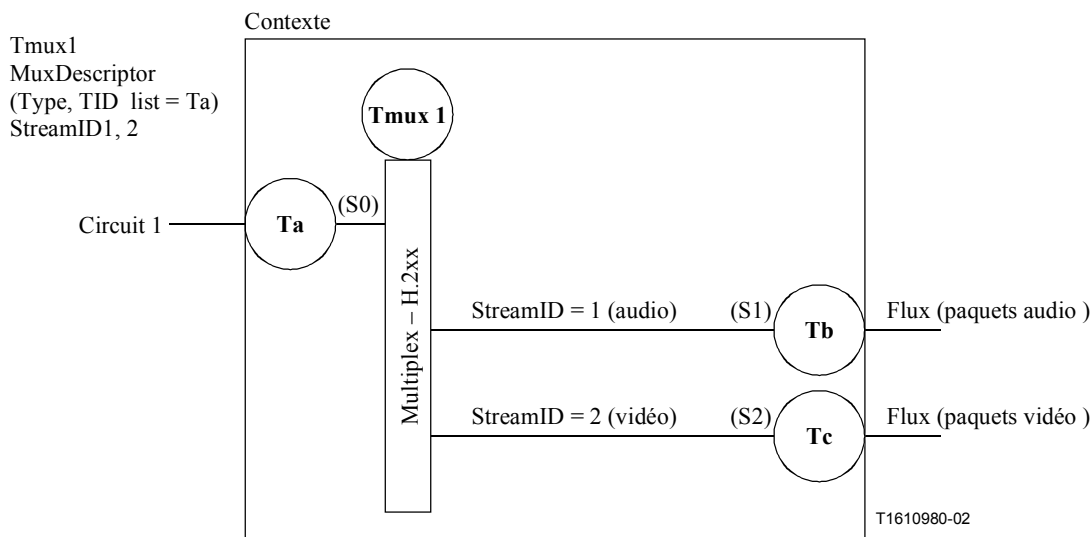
Contexte

Tmux1
MuxDescriptor
(Type, TID list = Ta)
StreamID1, 2

Tmux 1

Circuit 1

Ta

(S0)

Multiplex – H.2xx

StreamID = 1 (audio)

(S1)

Tb

Flux (paquets audio )

StreamID = 2 (vidéo)

(S2)

Tc

Flux (paquets vidéo )

T1610980-02